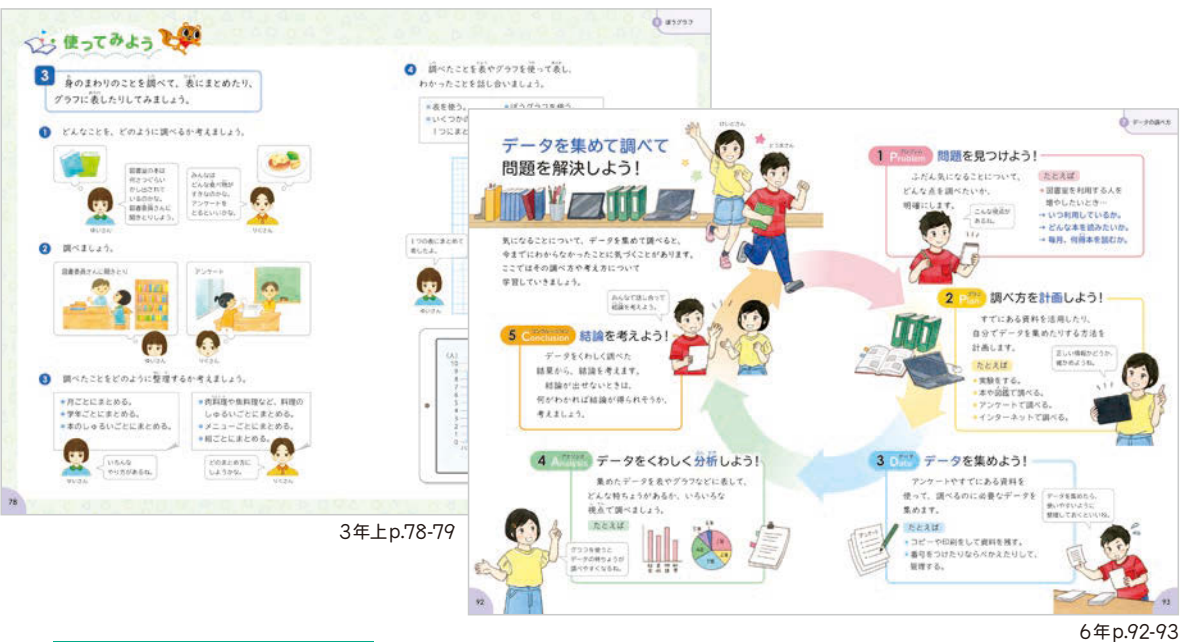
使ってみよう

3 身のまわりのことを調べて、表にまとめたり、グラフに表したりしてみましょう。

1 どんなことを、どのように調べるか考えましょう。

図書館の本は何さつぐらいかし出されているのかな。図書委員さんに聞きとりしよう。

みんなはどんな食べ物がすきなのかな。アンケートをとるといいかな。

ゆいさん　りくさん

2 調べましょう。

図書委員さんに聞きとり　アンケート

ゆいさん　りくさん

3 調べたことをどのように整理するか考えましょう。

・月ごとにまとめる。
・学年ごとにまとめる。
・本のしゅるいごとにまとめる。

いろいろなやり方があるね。

ゆいさん

・肉料理や魚料理など、料理のしゅるいごとにまとめる。
・メニューごとにまとめる。
・組ごとにまとめる。

どのまとめ方にしようかな。

りくさん

78

4 調べたことを表やグラフを使って表し、わかったことを話し合いましょう。

・表を使う。
・いくつかの
1つにまと

・ぼうグラフを使う。

1つの表にまとめました。

ゆいさん

3年上p.78-79

データを集めて調べて問題を解決しよう！

けいたさん　とうまさん

気になることについて、データを集めて調べると、今までにわからなかったことに気づくことがあります。ここではその調べ方や考え方について学習していきましょう。

1 Problem 問題を見つけよう！
ふだん気になることについて、どんな点を調べたいか、明確にします。
こんな視点があるね。
たとえば
→図書室を利用する人を増やしたいときに…
→いつ利用しているか。
→どんな本を読みたいか。
→毎月、何冊本を読むか。

みんなで話し合って結論を考えたよ。

5 Conclusion 結論を考えよう！
データをくわしく調べた結果から、結論を考えます。
結論が出せないときは、何がわかれば結論が得られそうか、考えましょう。

2 Plan 調べ方を計画しよう！
すでにある資料を活用したり、自分でデータを集めたりする方法を計画します。
正しい情報かどうか、確かめようね。
たとえば
・実験をする。
・本や図鑑で調べる。
・アンケートで調べる。
・インターネットで調べる。

4 Analysis データをくわしく分析しよう！
集めたデータを表やグラフなどに表して、どんな特ちょうがあるか、いろいろな視点で調べましょう。
たとえば
グラフを使うとデータの特ちょうが読みやすくなるね。

3 Data データを集めよう！
アンケートやすでにある資料を使って、調べるのに必要なデータを集めます。
たとえば
・コピーや印刷をして資料を残す。
・番号をつけたりならべかえたりして、整理する。
データを集めたら、使いやすいように整理しておくといいね。

データの調べ方

92　93

6年p.92-93